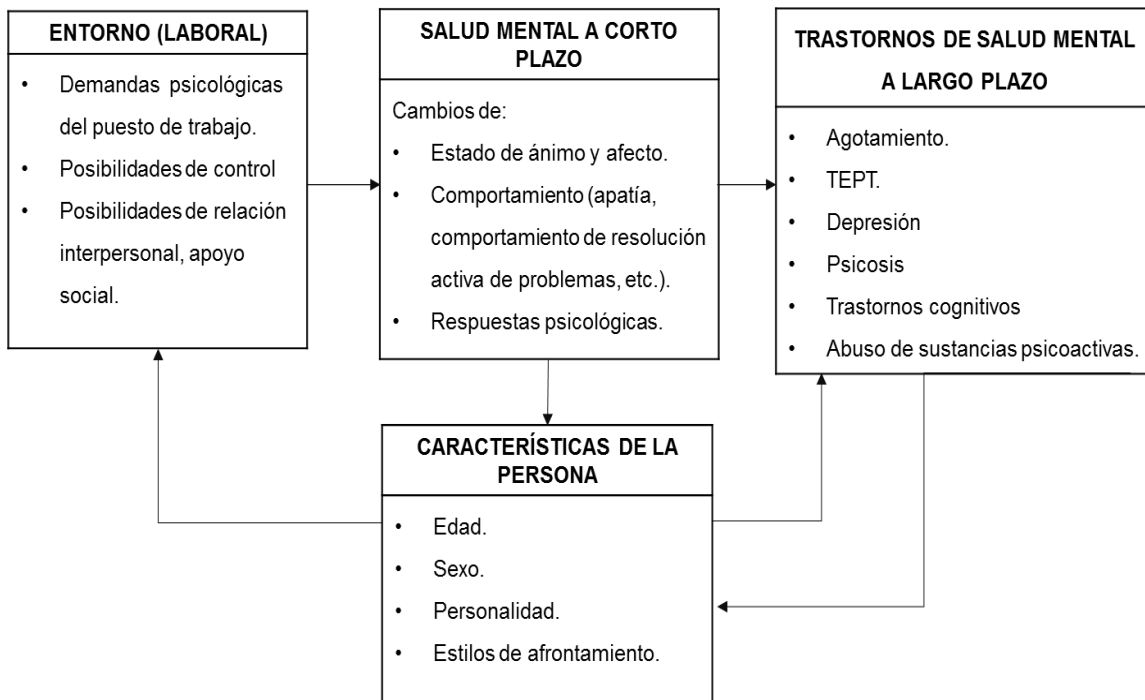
ENTORNO (LABORAL)

- Demandas psicológicas del puesto de trabajo.
- Posibilidades de control
- Posibilidades de relación interpersonal, apoyo social.

SALUD MENTAL A CORTO PLAZO

Cambios de:

- Estado de ánimo y afecto.
- Comportamiento (apatía, comportamiento de resolución activa de problemas, etc.).
- Respuestas psicológicas.

TRASTORNOS DE SALUD MENTAL A LARGO PLAZO

- Agotamiento.
- TEPT.
- Depresión
- Psicosis
- Trastornos cognitivos
- Abuso de sustancias psicoactivas.

CARACTERÍSTICAS DE LA PERSONA

- Edad.
- Sexo.
- Personalidad.
- Estilos de afrontamiento.